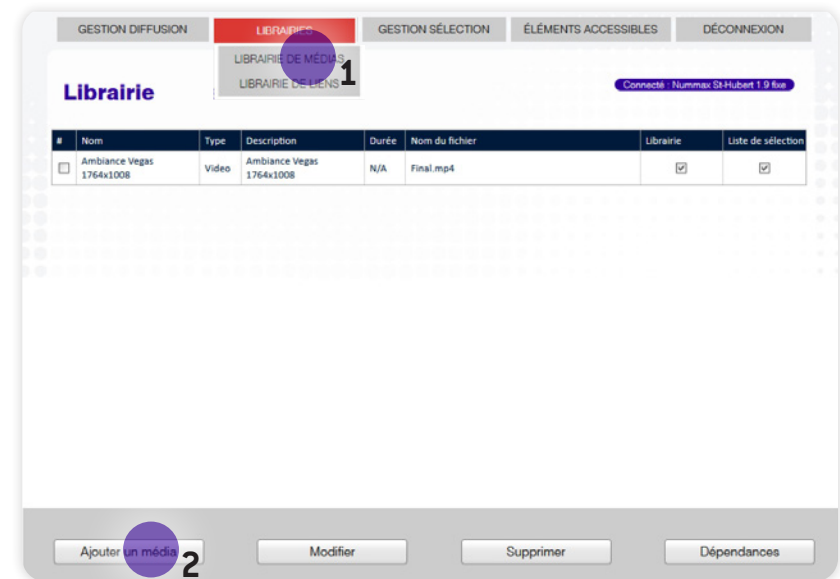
GESTION DIFFUSION LIBRAIRIES GESTION SÉLECTION ÉLÉMENTS ACCESSIBLES DÉCONNEXION

LIBRAIRIE DE MÉDIAS
LIBRAIRIE DE LIENS
1

Librairie

Connecté : Nummax St-Hubert 1.9 fixe

| # | Nom | Type | Description | Durée | Nom du fichier | Librairie | Liste de sélection |
|---|---|---|---|---|---|---|---|
| ☐ | Ambiance Vegas 1764x1008 | Video | Ambiance Vegas 1764x1008 | N/A | Final.mp4 | ☑ | ☑ |

Ajouter un média
2
Modifier
Supprimer
Dépendances